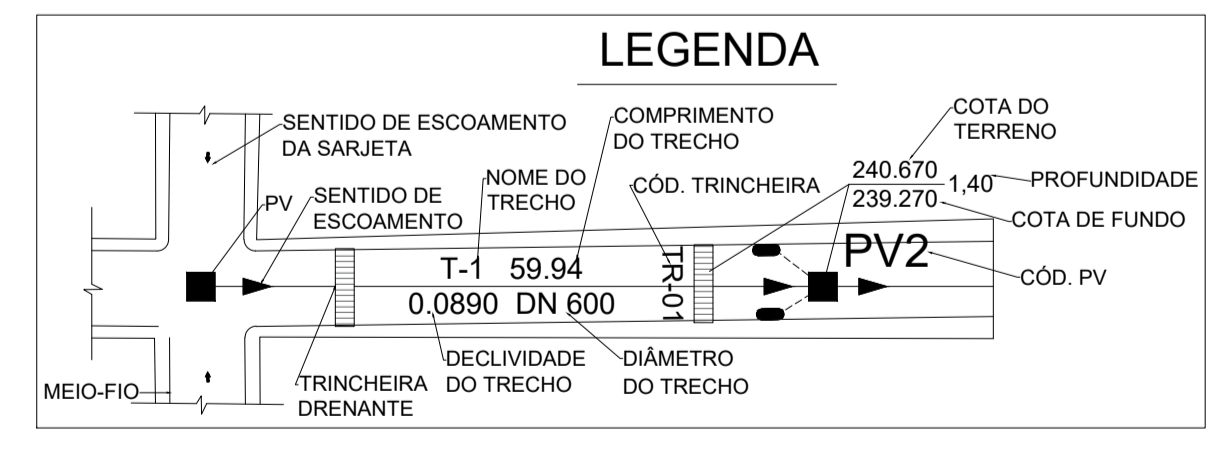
LEGENDA

SENTIDO DE ESCOAMENTO DA SARJETA

COMPRIMENTO DO TRECHO

COTA DO TERRENO

NOME DO TRECHO

CÓD. TRINCHEIRA

240.670

1,40

PROFUNDIDADE

239.270

COTA DE FUNDO

PV

SENTIDO DE ESCOAMENTO

T-1 59.94

TR-01

PV2

CÓD. PV

0.0890 DN 600

DECLIVIDADE DO TRECHO

DIÂMETRO DO TRECHO

MEIO-FIO

TRINCHEIRA DRENANTE